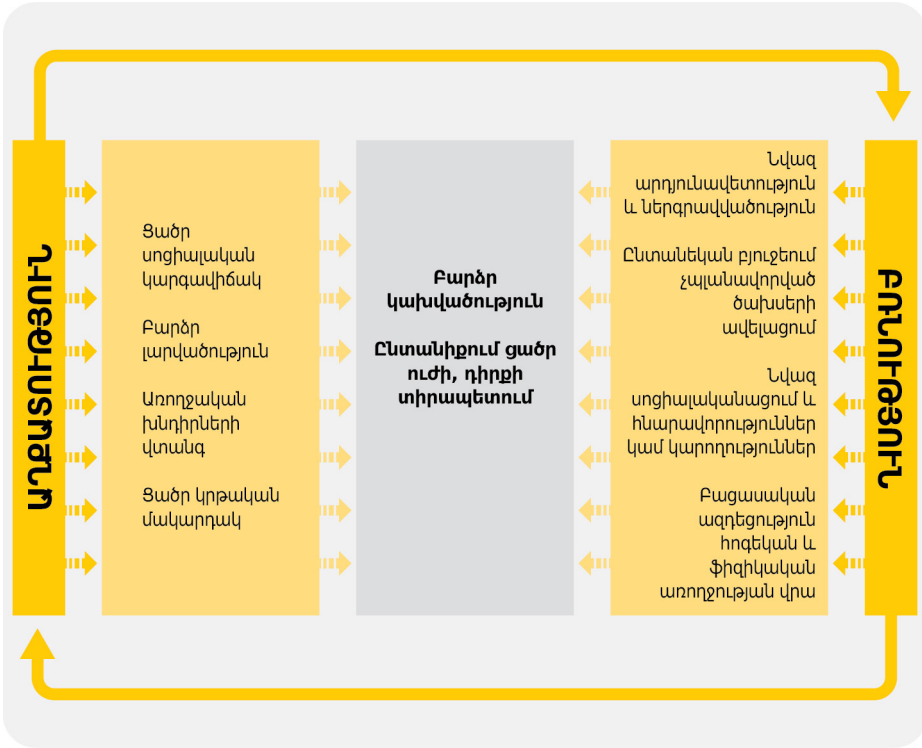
ԱՂՔԱՏՈՒԹՅՈՒՆ

Ցածր սոցիալական կարգավիճակ

Բարձր լարվածություն

Առողջական խնդիրների վտանգ

Ցածր կրթական մակարդակ

Բարձր կախվածություն

Ընտանիքում ցածր ուժի, դիրքի տիրապետում

Նվազ արդյունավետություն և ներգրավվածություն

Ընտանեկան բյուջեում չպլանավորված ծախսերի ավելացում

Նվազ սոցիալականացում և հնարավորություններ կամ կարողություններ

Բացասական ազդեցություն հոգեկան և ֆիզիկական առողջության վրա

ԲՌՆՈՒԹՅՈՒՆ